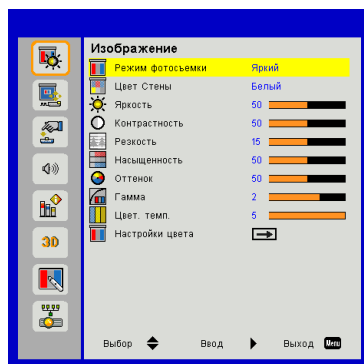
Изображение

| | |
|---|---|
| Режим фотосъемки | Яркий |
| Цвет Стены | Белый |
| Яркость | 50 |
| Контрастность | 50 |
| Резкость | 15 |
| Насыщенность | 50 |
| Оттенок | 50 |
| Гамма | 2 |
| Цвет. темп. | 5 |
| Настройки цвета | |

3D

Выбор Ввод Выход Menu